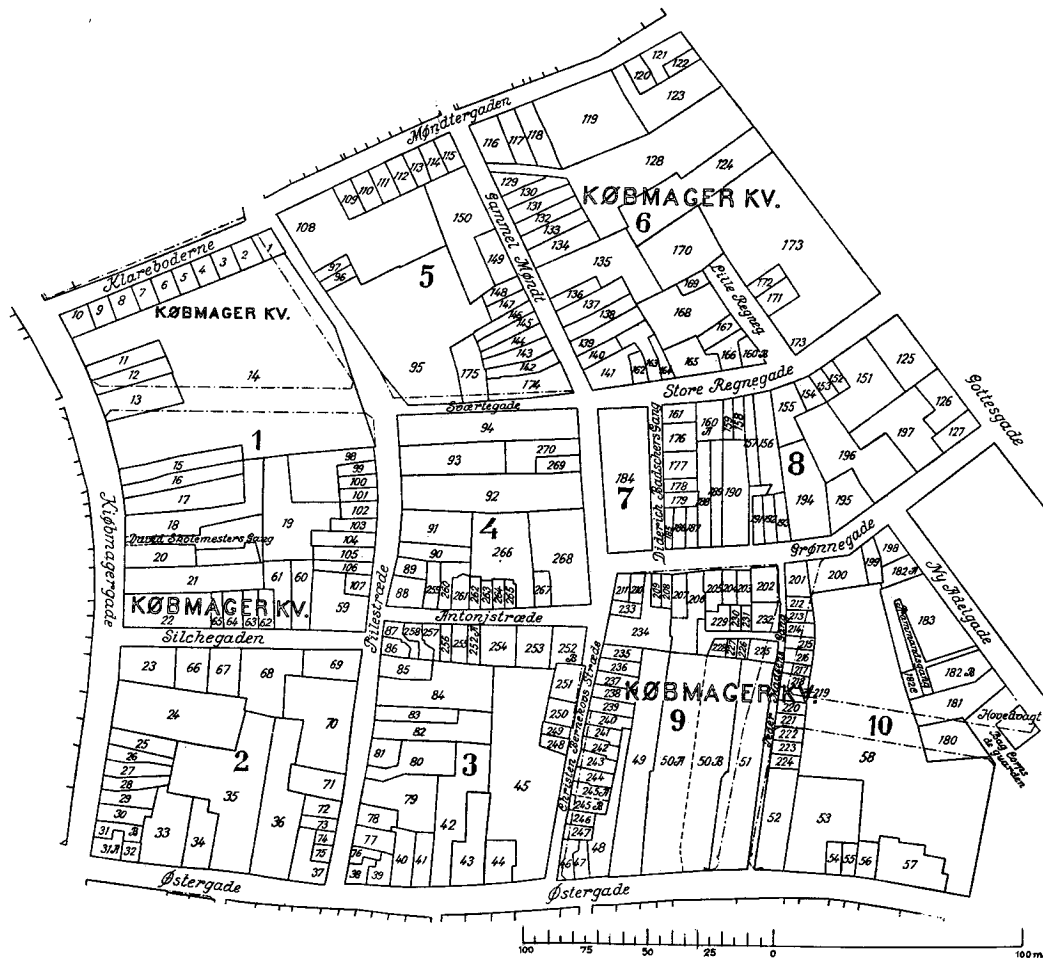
Møntergade
121 122 120 123 119 116 117 118 128 124
KØBMAGER KV.
6
108 109 110 111 112 113 114 115 150
Gammel Mønt
129 130 131 132 133 134 135 170 173
Klareboderne
10 9 8 7 6 5 4 3 2 1
KØBMAGER KV.
97 96
5
149
Lille Regnegade
172 171 169 168 167 166 160B 165 164 163 162 161 141 140 139 138 137 136 148 147 146 145 144 143 142 174 175 95
173
11 12 13 14
Store Regnegade
125 151 153 152 126 127 155 154 197 196 195 194 8
Gothersgade
Sværtegade
94 93 270 269 92
1
15 16 17 18 19 98 99 100 101 102 103 104 105 106 107
Didrich Bautschers Gang
161 176 177 178 179 160A 158 157 156 184 7 190 188 189 186 187 191 192 193
Kiøbmagergade
Ovnid Skolemesters Gang
20 21 61 60 59
4
91 90 89 88 266 268 267 259 260 261 262 263 264 265
Grønnegade
198 199 182A 200 201
Ny Adelgade
KØBMAGER KV.
22 65 64 63 62
Pilestræde
Antonistræde
87 258 257 256 255 86 85 254 253 252 252B
211 210 209 208 207 206 205 204 203 202 233 234 229 230 231 232 212 213 214 215 216 217 218 183 182B 182C
Silchegaden
23 66 67 68 69 24 70
84 83 82 81 80
3
251 250 249 248
Christen Lerchenkoss Stræde
235 236 237 238 239 240 241 242 243 244 245A 245B 246 247 46 47 48 49
KØBMAGER KV.
9
50A 50B 51
228 227 226 225
219 220 221 222 223 224
10
181 180
Hovedvagt
58
25 26 27 28 29 30 31 31A 31B 32 33 34 35
2
36 71 72 73 74 75 37
79 78 77 76 38 39 40 41 42 43 44 45
52 53 54 55 56 57
Østergade
Østergade
100 75 50 25 0 100m